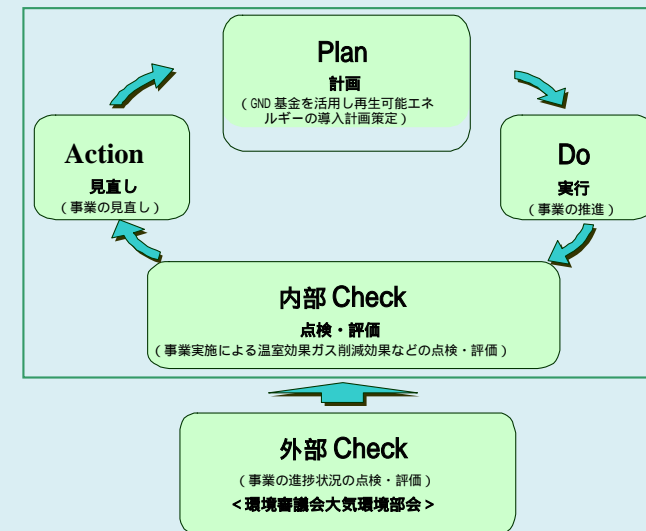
Plan
計画
（GND 基金を活用し再生可能エネルギーの導入計画策定）

Do
実行
（事業の推進）

内部 Check
点検・評価
（事業実施による温室効果ガス削減効果などの点検・評価）

Action
見直し
（事業の見直し）

外部 Check
（事業の進捗状況の点検・評価）
＜環境審議会大気環境部会＞